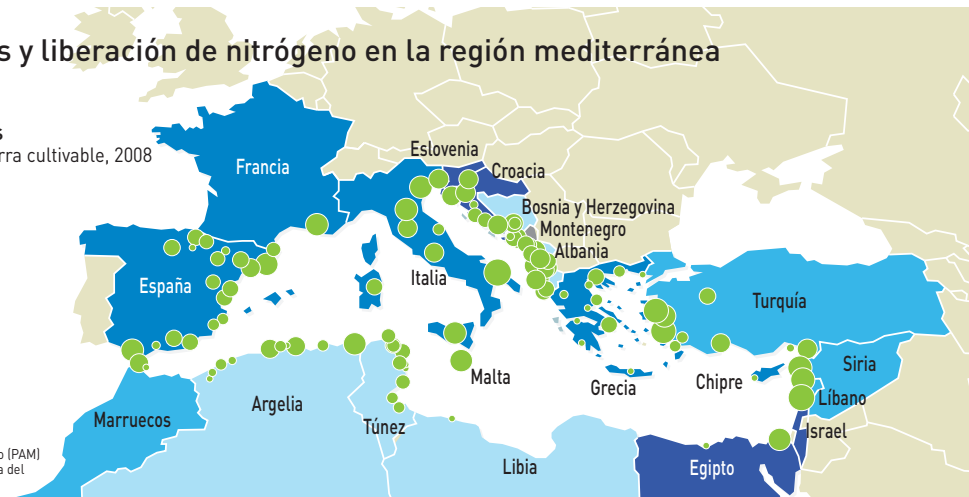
s y liberación de nitrógeno en la región mediterránea

s
rra cultivable, 2008

Francia
Eslovenia
Croacia
Bosnia y Herzegovina
Montenegro
Albania
España
Italia
Turquía
Grecia
Malta
Chipre
Siria
Líbano
Israel
Marruecos
Argelia
Túnez
Libia
Egipto

o (PAM)
a del